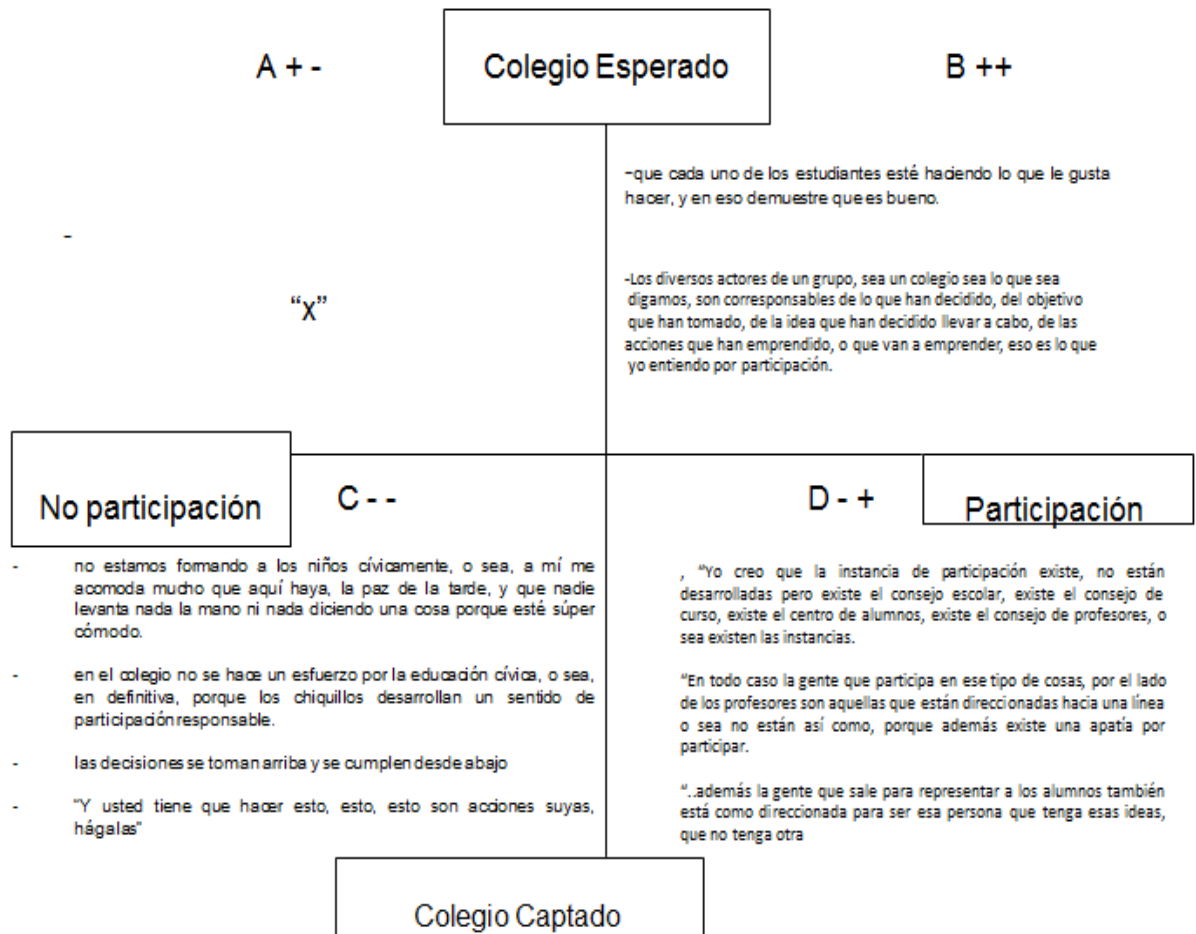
A + -

Colegio Esperado

B ++

-que cada uno de los estudiantes esté haciendo lo que le gusta hacer, y en eso demuestre que es bueno.

-Los diversos actores de un grupo, sea un colegio sea lo que sea digamos, son corresponsables de lo que han decidido, del objetivo que han tomado, de la idea que han decidido llevar a cabo, de las acciones que han emprendido, o que van a emprender, eso es lo que yo entiendo por participación.

-

"x"

No participación

C - -

D - +

Participación

- no estamos formando a los niños cívicamente, o sea, a mí me acomoda mucho que aquí haya, la paz de la tarde, y que nadie levanta nada la mano ni nada diciendo una cosa porque esté súper cómodo.

- en el colegio no se hace un esfuerzo por la educación cívica, o sea, en definitiva, porque los chiquillos desarrollan un sentido de participación responsable.

- las decisiones se toman arriba y se cumplen desde abajo

- "Y usted tiene que hacer esto, esto, esto son acciones suyas, hágalas"

, "Yo creo que la instancia de participación existe, no están desarrolladas pero existe el consejo escolar, existe el consejo de curso, existe el centro de alumnos, existe el consejo de profesores, o sea existen las instancias.

"En todo caso la gente que participa en ese tipo de cosas, por el lado de los profesores son aquellas que están direccionadas hacia una línea o sea no están así como, porque además existe una apatía por participar.

"..además la gente que sale para representar a los alumnos también está como direccionada para ser esa persona que tenga esas ideas, que no tenga otra

Colegio Captado